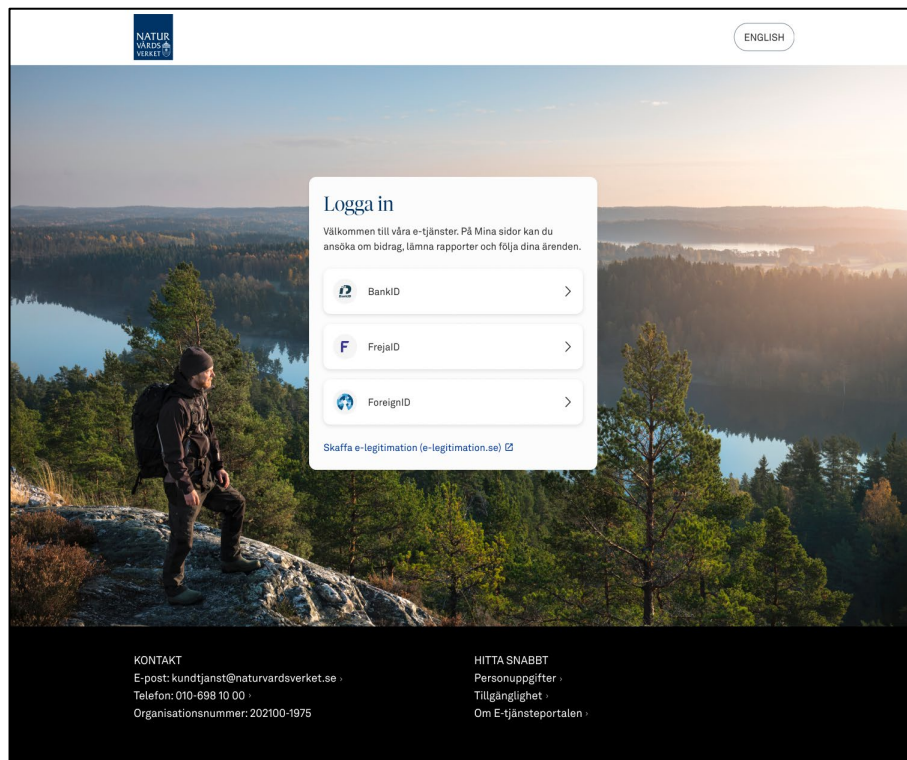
NATUR VÅRDS VERKET

ENGLISH

Logga in

Välkommen till våra e-tjänster. På Mina sidor kan du ansöka om bidrag, lämna rapporter och följa dina ärenden.

BankID

FrejaID

ForeignID

Skaffa e-legitimation (e-legitimation.se)

KONTAKT
E-post: kundtjanst@naturvardsverket.se ›
Telefon: 010-698 10 00 ›
Organisationsnummer: 202100-1975

HITTA SNABBT
Personuppgifter ›
Tillgänglighet ›
Om E-tjänsteportalen ›